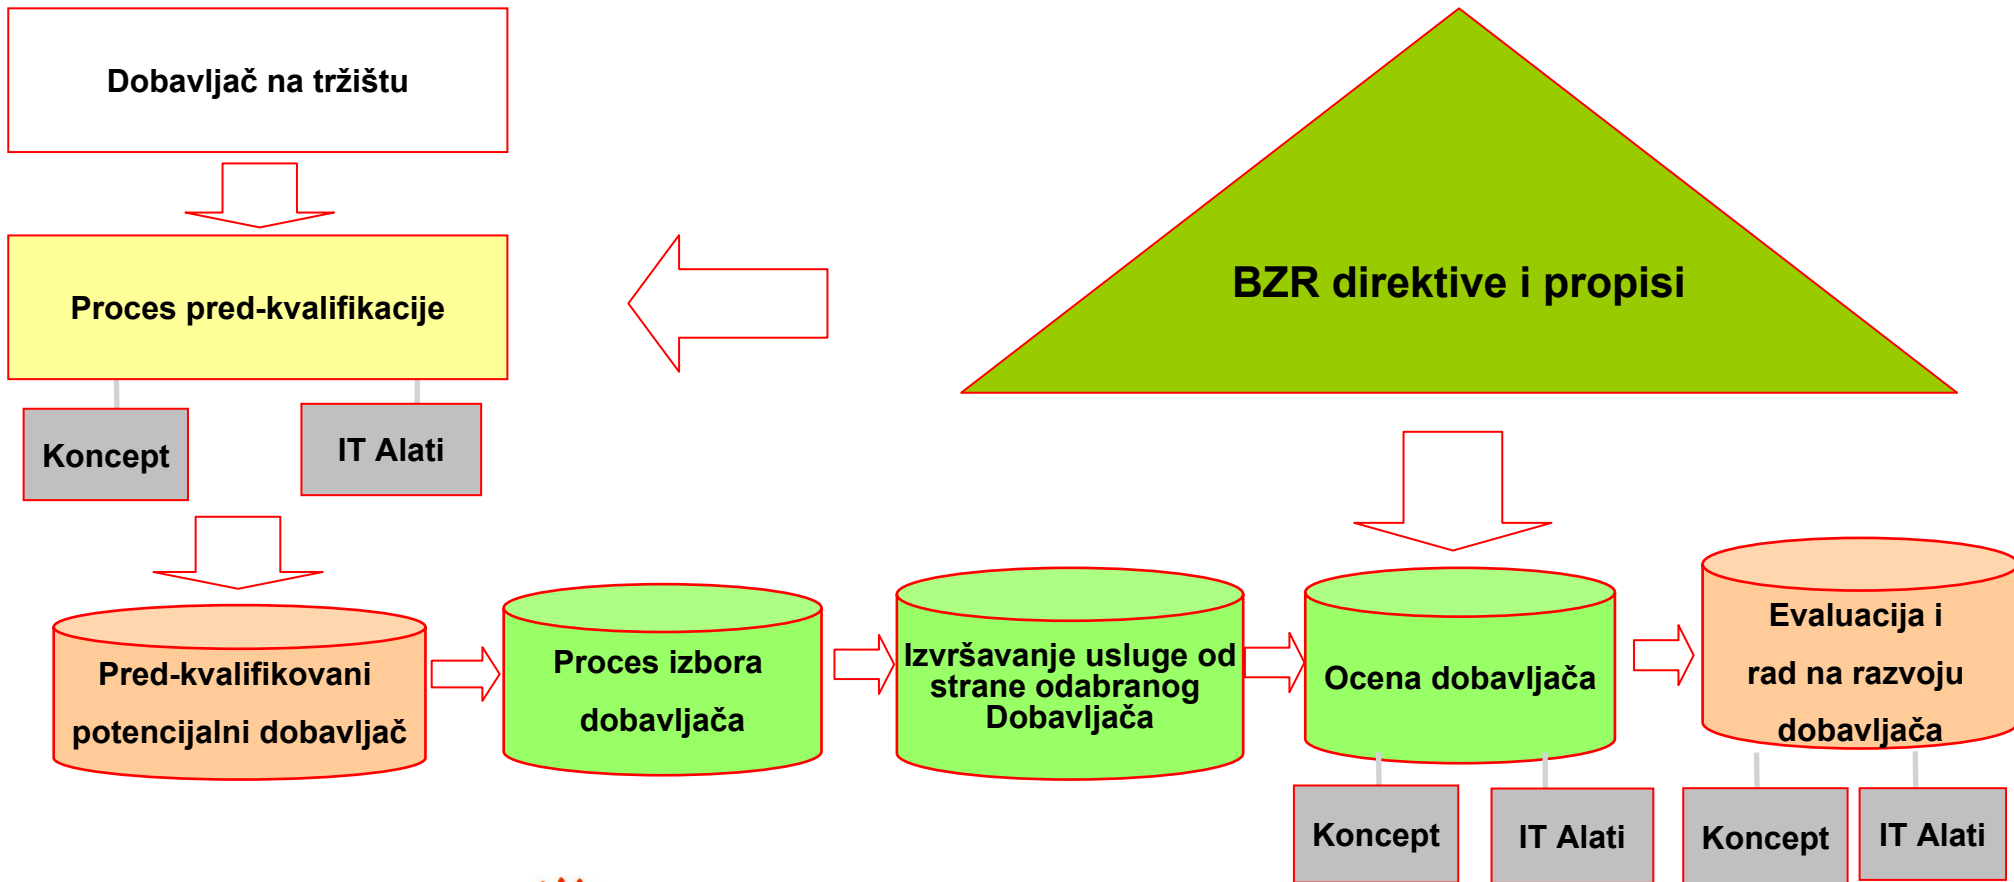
Dobavljač na tržištu

Proces pred-kvalifikacije

Koncept

IT Alati

BZR direktive i propisi

Pred-kvalifikovani potencijalni dobavljač

Proces izbora dobavljača

Izvršavanje usluge od strane odabranog Dobavljača

Ocena dobavljača

Evaluacija i rad na razvoju dobavljača

Koncept

IT Alati

Koncept

IT Alati